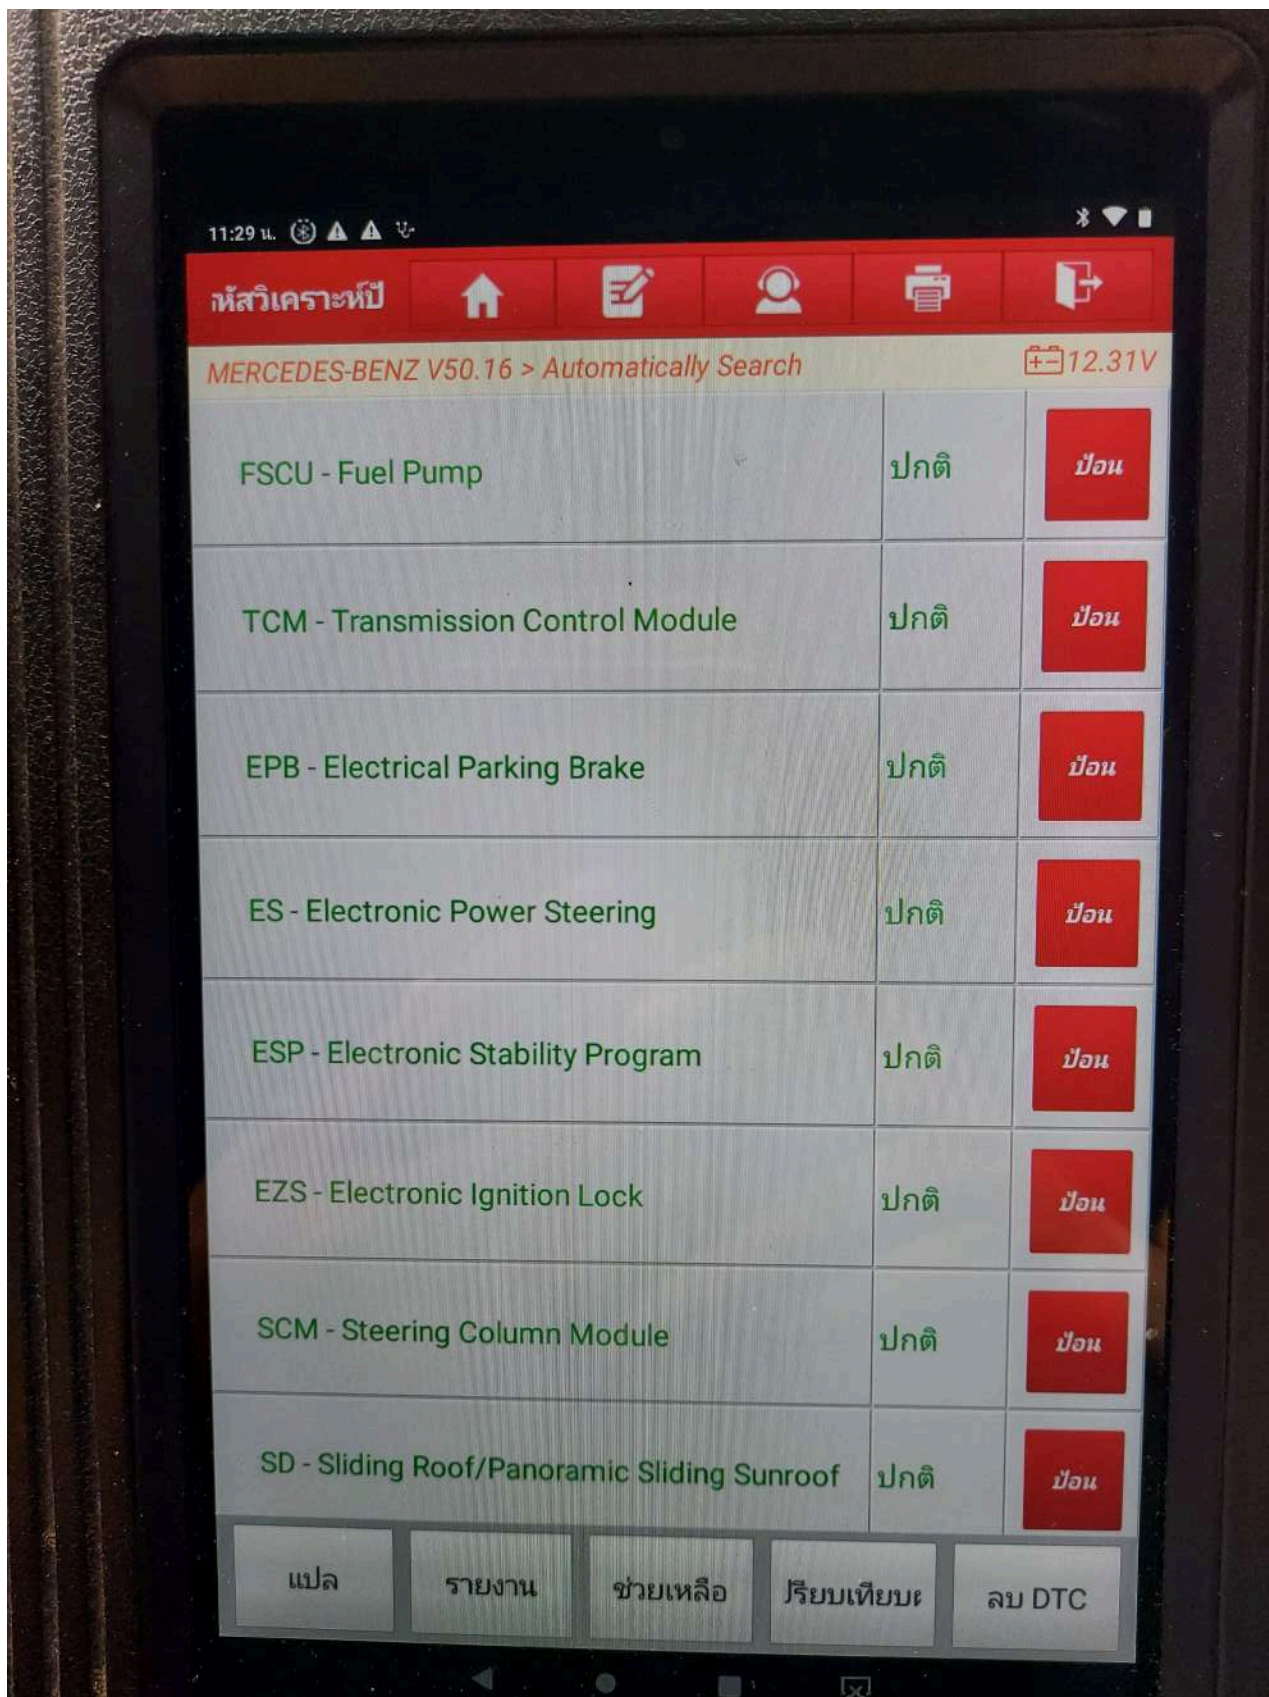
11:29 น.

หัสวิเคราะห์ปี

MERCEDES-BENZ V50.16 > Automatically Search

12.31V

| | | |
|---|---|---|
| FSCU - Fuel Pump | ปกติ | ป้อน |
| TCM - Transmission Control Module | ปกติ | ป้อน |
| EPB - Electrical Parking Brake | ปกติ | ป้อน |
| ES - Electronic Power Steering | ปกติ | ป้อน |
| ESP - Electronic Stability Program | ปกติ | ป้อน |
| EZS - Electronic Ignition Lock | ปกติ | ป้อน |
| SCM - Steering Column Module | ปกติ | ป้อน |
| SD - Sliding Roof/Panoramic Sliding Sunroof | ปกติ | ป้อน |

แปล รายงาน ช่วยเหลือ เรียบเทียบะ ลบ DTC